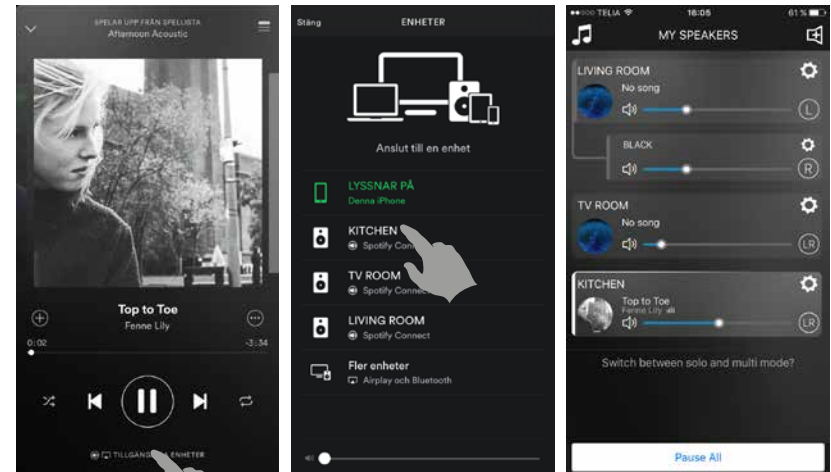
SPELAR UPP FRÅN SPELLISTA
Afternoon Acoustic

Top to Toe
Fenne Lily

0:02
-3:34

TILLGÄNG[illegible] ENHETER

Stäng
ENHETER

Anslut till en enhet

LYSSNAR PÅ
Denna iPhone

KITCHEN
Spotify Connect

TV ROOM
Spotify Connect

LIVING ROOM
Spotify Connect

Fler enheter
Airplay och Bluetooth

TELIA
16:05
61 %

MY SPEAKERS

LIVING ROOM
No song
L

BLACK
R

TV ROOM
No song
LR

KITCHEN
Top to Toe
Fenne Lily
LR

Switch between solo and multi mode?

Pause All